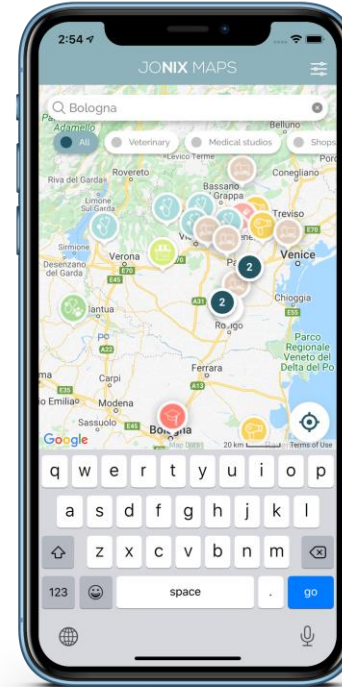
2:54

JONIX MAPS

Bologna

All Veterinary Medical studios Shops

Belluno
Adamello
Levico Terme
Conegliano
Riva del Garda
Rovereto
Bassano
Grappa
Limone sul Garda
Treviso
Simione
Verona
Venice
Desenzano del Garda
Pa
2
Mantua
2
Chioggia
Rovigo
Parco Regionale Veneto del Delta del Po
Carpi
Ferrara
o Emilia
Modena
Sassuolo
Bologna
Google
Map Data 20 km Terms of Use

q w e r t y u i o p
a s d f g h j k l
z x c v b n m
123 space . go